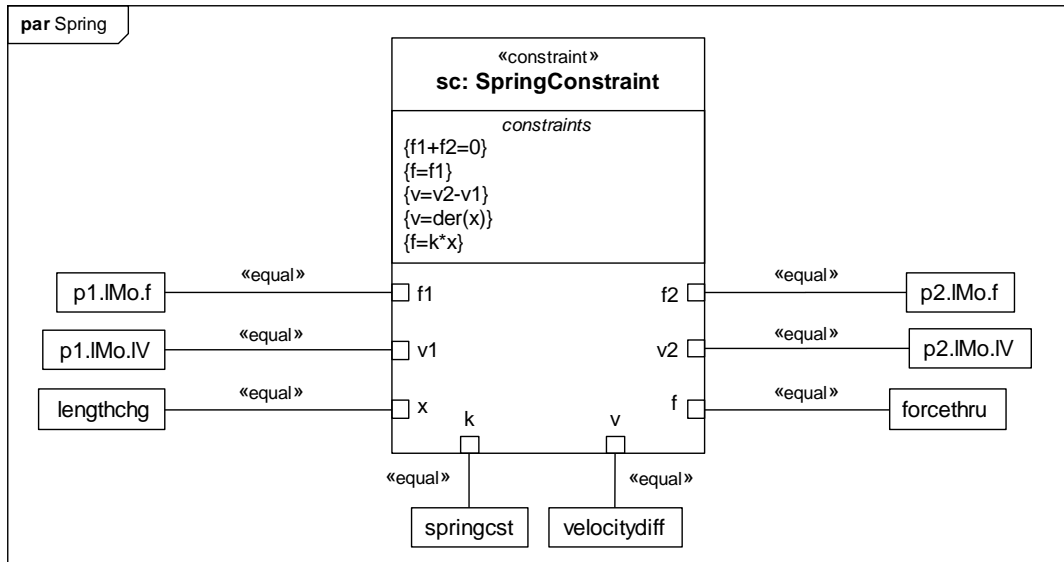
par Spring

«constraint»
sc: SpringConstraint

constraints
{f1+f2=0}
{f=f1}
{v=v2-v1}
{v=der(x)}
{f=k*x}

p1.lMo.f «equal» f1
p1.lMo.lV «equal» v1
lengthchg «equal» x

f2 «equal» p2.lMo.f
v2 «equal» p2.lMo.lV
f «equal» forcethru

k «equal» springcst
v «equal» velocitydiff